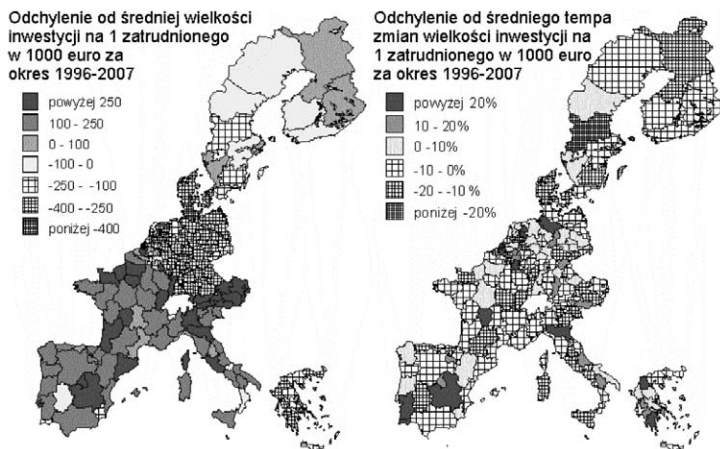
Odchylenie od średniej wielkości inwestycji na 1 zatrudnionego w 1000 euro za okres 1996-2007

powyżej 250
100 - 250
0 - 100
-100 - 0
-250 - -100
-400 - -250
poniżej -400

Odchylenie od średniego tempa zmian wielkości inwestycji na 1 zatrudnionego w 1000 euro za okres 1996-2007

powyżej 20%
10 - 20%
0 -10%
-10 - 0%
-20 - -10 %
poniżej -20%